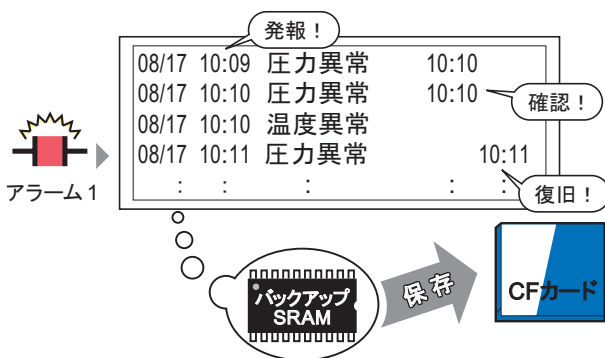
発報！

| | | | |
|---|---|---|---|
| 08/17 | 10:09 | 圧力異常 | 10:10 |
| 08/17 | 10:10 | 圧力異常 | 10:10 |
| 08/17 | 10:10 | 温度異常 | |
| 08/17 | 10:11 | 圧力異常 | 10:11 |
| : | : | : | : |

確認！

復旧！

アラーム 1

バックアップ SRAM

保存

CFカード